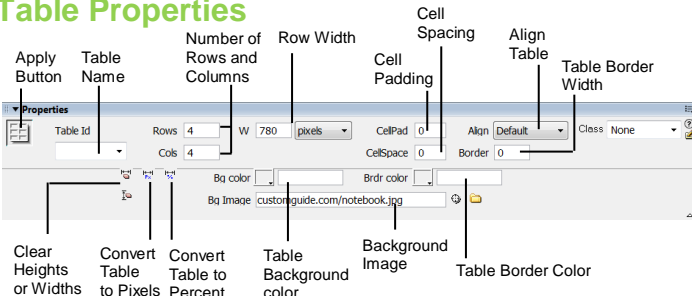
Table Properties

Apply Button

Table Name

Number of Rows and Columns

Row Width

Cell Padding

Cell Spacing

Align Table

Table Border Width

Properties

Table Id

Rows 4

Cols 4

W 780 pixels

CellPad 0

CellSpace 0

Align Default

Border 0

Class None

Bg color

Brdr color

Bg Image customguide.com/notebook.jpg

Clear Heights or Widths

Convert Table to Pixels

Convert Table to Percent

Table Background color

Background Image

Table Border Color